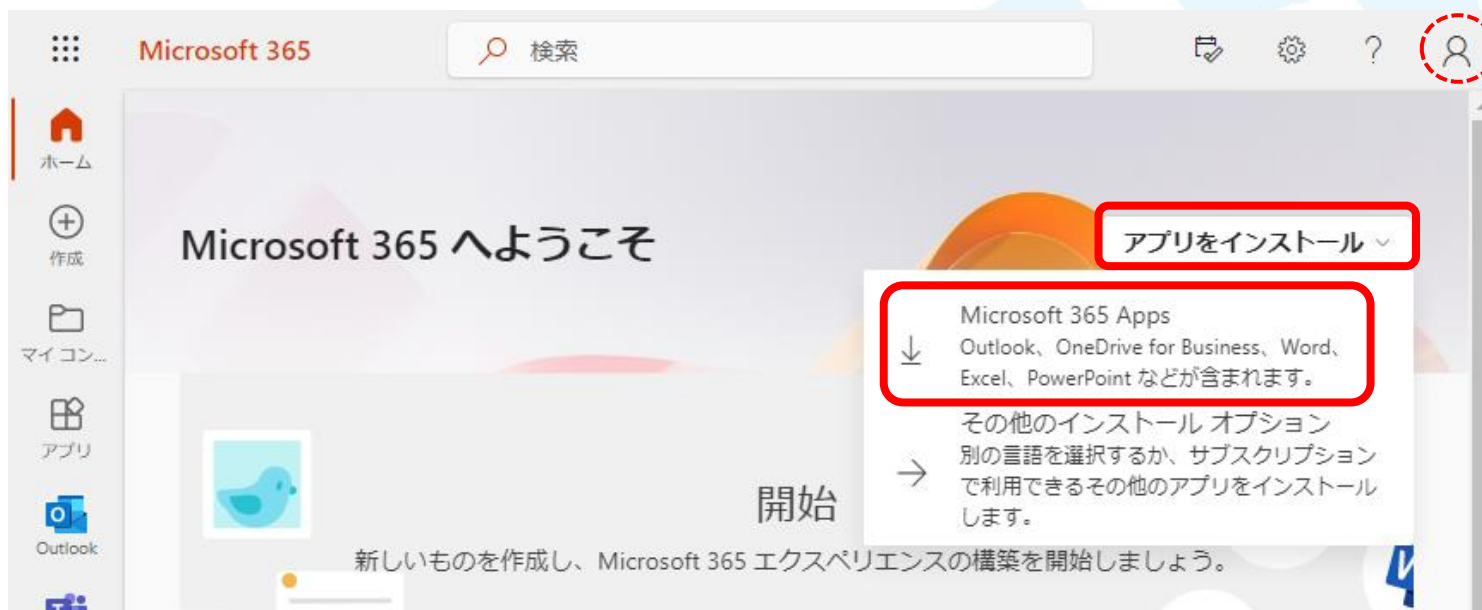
Microsoft 365

検索

ホーム

作成

マイ コン...

アプリ

Outlook

Microsoft 365 へようこそ

アプリをインストール

Microsoft 365 Apps
Outlook、OneDrive for Business、Word、Excel、PowerPoint などが含まれます。

その他のインストール オプション
別の言語を選択するか、サブスクリプションで利用できるその他のアプリをインストールします。

開始

新しいものを作成し、Microsoft 365 エクスペリエンスの構築を開始しましょう。